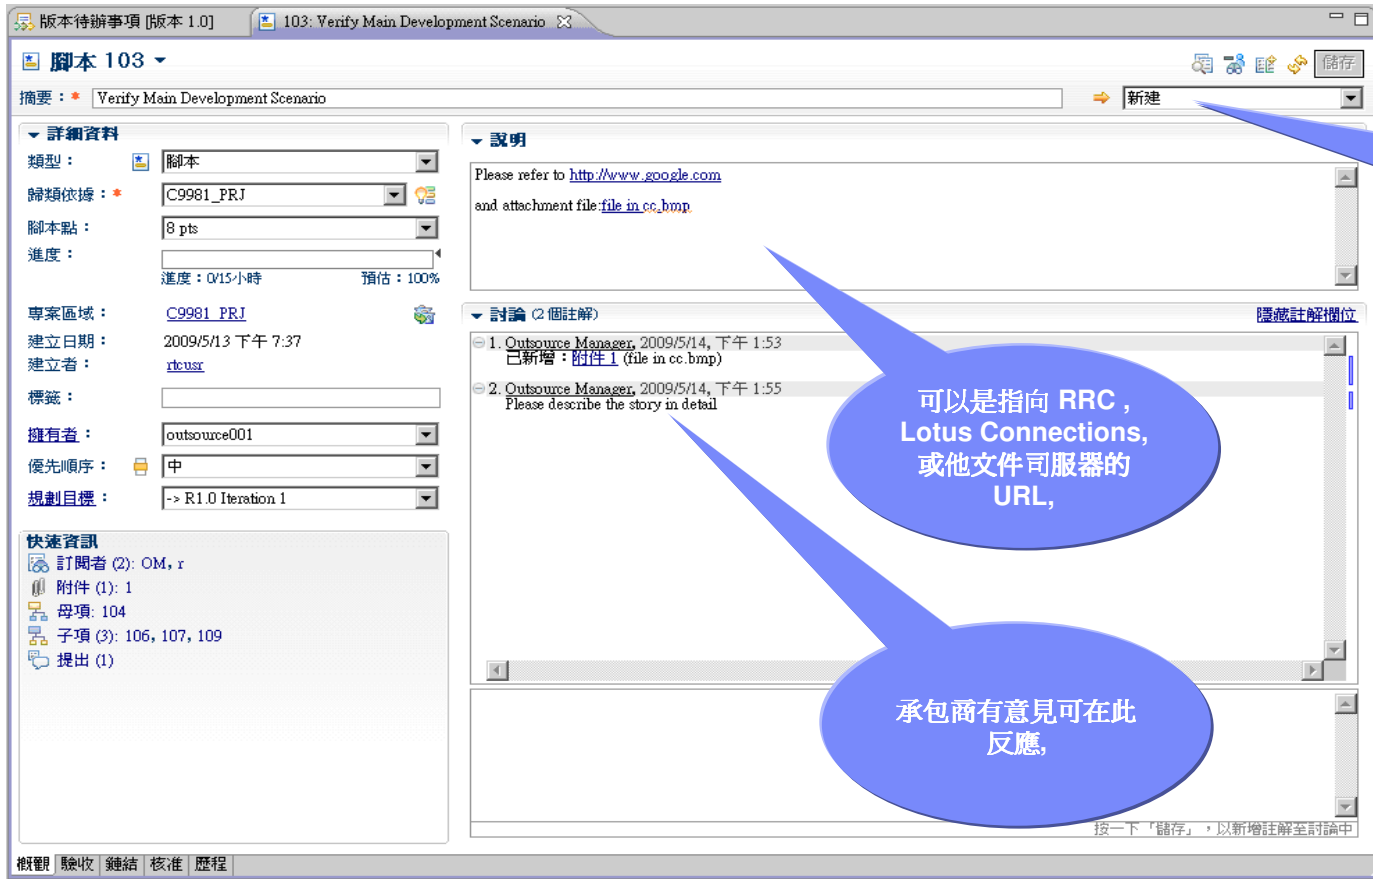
版本待辦事項 [版本 1.0]
103: Verify Main Development Scenario

腳本 103

儲存

摘要：* Verify Main Development Scenario
新建

詳細資料
類型： 腳本
歸類依據：* C9981_PRJ
腳本點： 8 pts
進度：
進度：0/15小時 預估：100%
專案區域： C9981_PRJ
建立日期： 2009/5/13 下午 7:37
建立者： rtcusr
標籤：
擁有者： outsource001
優先順序： 中
規劃目標： -> R1.0 Iteration 1

快速資訊
訂閱者 (2): OM, r
附件 (1): 1
母項: 104
子項 (3): 106, 107, 109
提出 (1)

說明
Please refer to http://www.google.com
and attachment file:file in cc.bmp

討論 (2 個註解)
隱藏註解欄位
1. Outsource Manager, 2009/5/14, 下午 1:53
已新增：附件 1 (file in cc.bmp)
2. Outsource Manager, 2009/5/14, 下午 1:55
Please describe the story in detail

可以是指向 RRC，Lotus Connections, 或他文件司服器的URL,

承包商有意見可在此反應,

按一下「儲存」，以新增註解至討論中

概觀 驗收 鏈結 核准 歷程